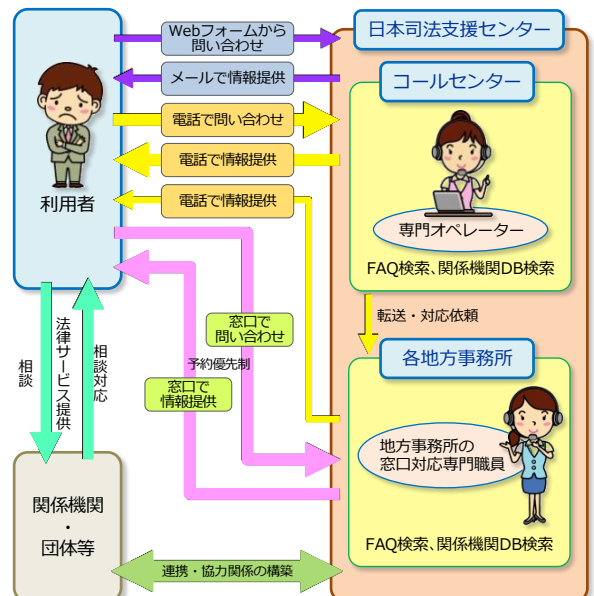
利用者

Webフォームから問い合わせ

メールで情報提供

電話で問い合わせ

電話で情報提供

電話で情報提供

日本司法支援センター

コールセンター

専門オペレーター

FAQ検索、関係機関DB検索

転送・対応依頼

各地方事務所

地方事務所の窓口対応専門職員

FAQ検索、関係機関DB検索

窓口で問い合わせ

予約優先制

窓口で情報提供

相談

法律サービス提供

相談対応

関係機関・団体等

連携・協力関係の構築